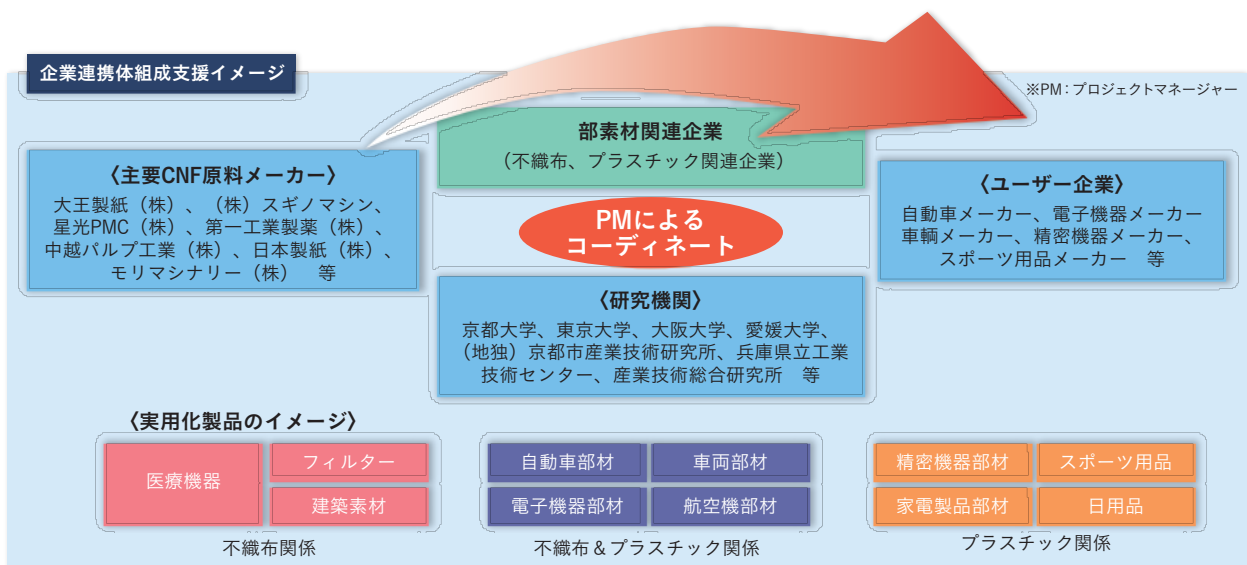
企業連携体組成支援イメージ

※PM：プロジェクトマネージャー

〈主要CNF原料メーカー〉
大王製紙（株）、（株）スギノマシン、星光PMC（株）、第一工業製薬（株）、中越パルプ工業（株）、日本製紙（株）、モリマシナリー（株）　等

部素材関連企業
（不織布、プラスチック関連企業）

PMによるコーディネート

〈ユーザー企業〉
自動車メーカー、電子機器メーカー
車輌メーカー、精密機器メーカー、スポーツ用品メーカー　等

〈研究機関〉
京都大学、東京大学、大阪大学、愛媛大学、（地独）京都市産業技術研究所、兵庫県立工業技術センター、産業技術総合研究所　等

〈実用化製品のイメージ〉

医療機器
フィルター
建築素材
不織布関係

自動車部材
車両部材
電子機器部材
航空機部材
不織布＆プラスチック関係

精密機器部材
スポーツ用品
家電製品部材
日用品
プラスチック関係